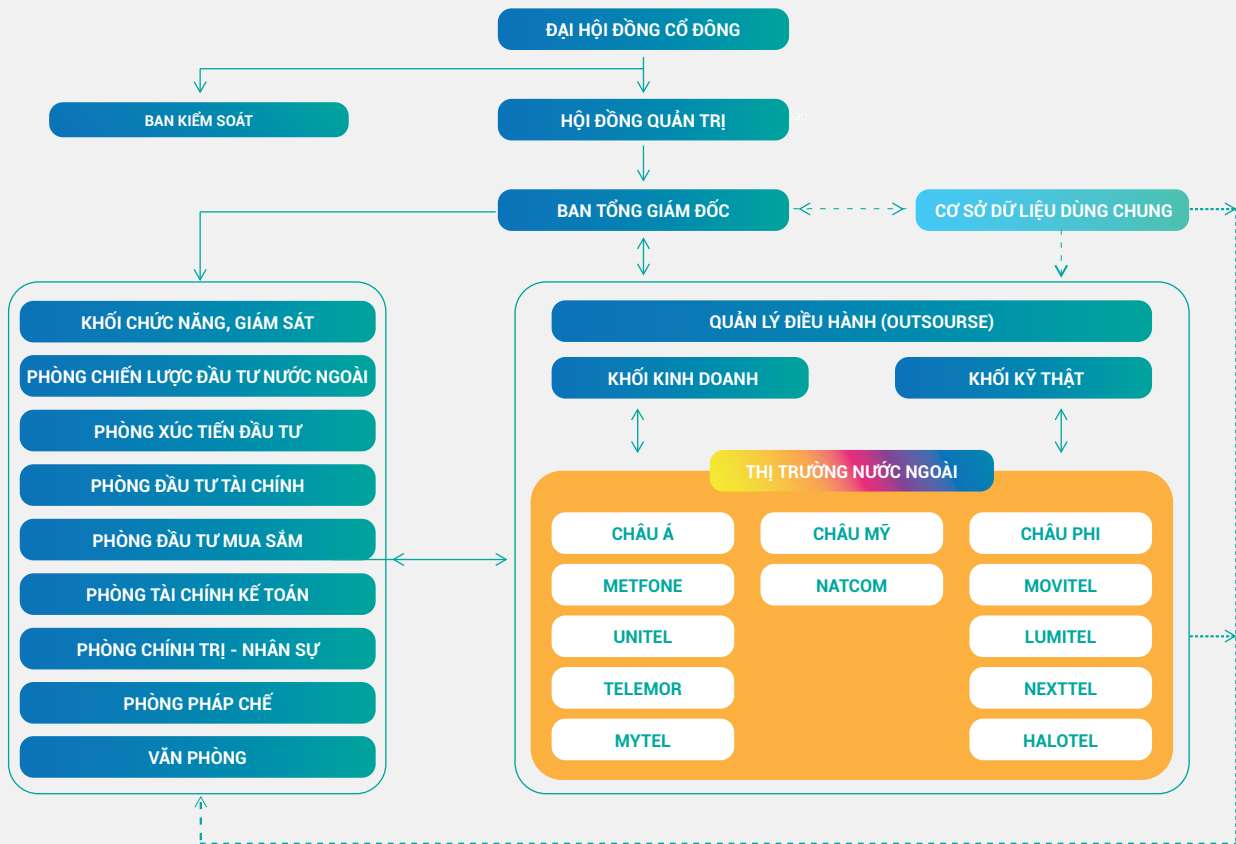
ĐẠI HỘI ĐỒNG CỔ ĐÔNG

BAN KIỂM SOÁT

HỘI ĐỒNG QUẢN TRỊ

BAN TỔNG GIÁM ĐỐC

CƠ SỞ DỮ LIỆU DÙNG CHUNG

KHỐI CHỨC NĂNG, GIÁM SÁT
PHÒNG CHIẾN LƯỢC ĐẦU TƯ NƯỚC NGOÀI
PHÒNG XÚC TIẾN ĐẦU TƯ
PHÒNG ĐẦU TƯ TÀI CHÍNH
PHÒNG ĐẦU TƯ MUA SẮM
PHÒNG TÀI CHÍNH KẾ TOÁN
PHÒNG CHÍNH TRỊ - NHÂN SỰ
PHÒNG PHÁP CHẾ
VĂN PHÒNG

QUẢN LÝ ĐIỀU HÀNH (OUTSOURSE)

KHỐI KINH DOANH

KHỐI KỸ THẬT

THỊ TRƯỜNG NƯỚC NGOÀI

CHÂU Á
METFONE
UNITEL
TELEMOR
MYTEL

CHÂU MỸ
NATCOM

CHÂU PHI
MOVITEL
LUMITEL
NEXTTEL
HALOTEL